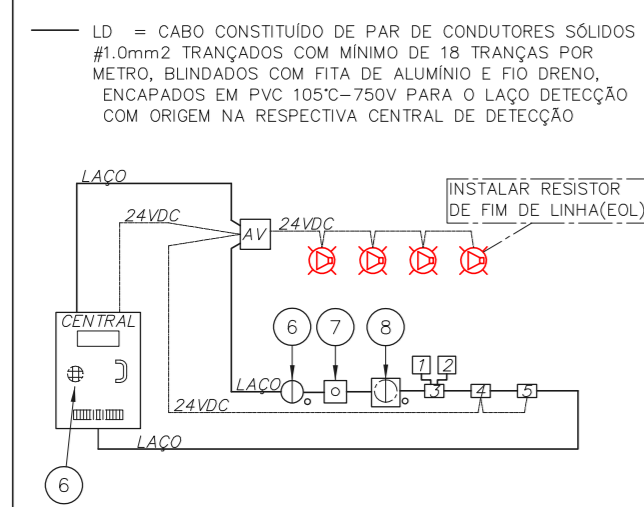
LD = CABO CONSTITUÍDO DE PAR DE CONDUTORES SÓLIDOS #1.0mm2 TRANÇADOS COM MÍNIMO DE 18 TRANÇAS POR METRO, BLINDADOS COM FITA DE ALUMÍNIO E FIO DRENO, ENCAPADOS EM PVC 105°C–750V PARA O LAÇO DETECÇÃO COM ORIGEM NA RESPECTIVA CENTRAL DE DETECÇÃO

LAÇO
24VDC
AV
24VDC
INSTALAR RESISTOR DE FIM DE LINHA(EOL)
CENTRAL
6
7
8
1
2
LAÇO
3
4
5
24VDC
LAÇO
6